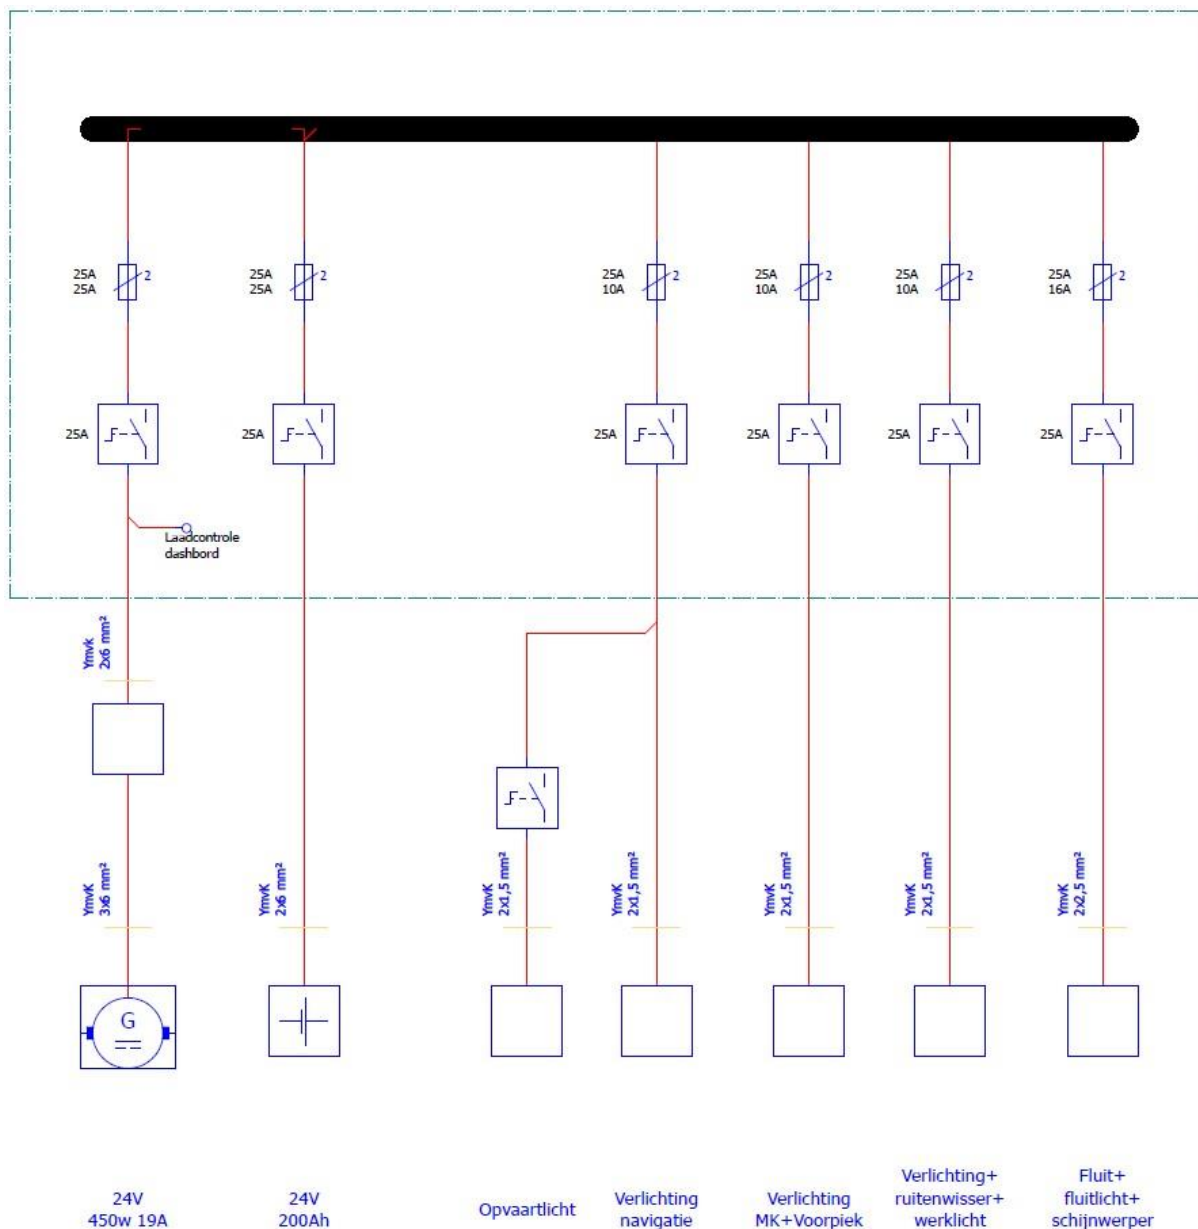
25A
25A
2

25A
25A
2

25A
10A
2

25A
10A
2

25A
10A
2

25A
16A
2

25A

25A

25A

25A

25A

25A

Laadcontrole
dashbord

Ymvk
2x6 mm²

YmvK
3x6 mm²

YmvK
2x6 mm²

YmvK
2x1,5 mm²

YmvK
2x1,5 mm²

YmvK
2x1,5 mm²

YmvK
2x1,5 mm²

YmvK
2x2,5 mm²

G

24V
450w 19A

24V
200Ah

Opvaartlicht

Verlichting
navigatie

Verlichting
MK+Voorpiek

Verlichting+
ruitenwisser+
werklicht

Fluit+
fluitlicht+
schijnwerper